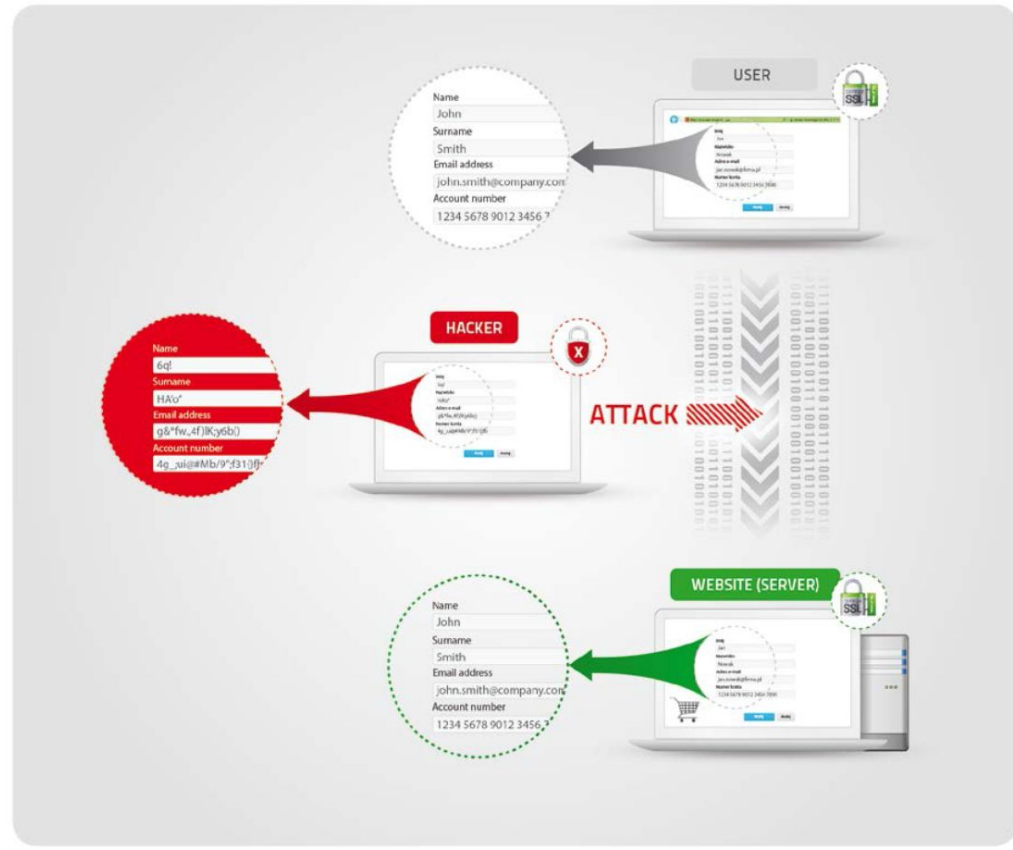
USER

SSL

Name
John
Surname
Smith
Email address
john.smith@company.com
Account number
1234 5678 9012 3456

Imię
Jan
Nazwisko
Nowak
Adres e-mail
jan.nowak@firma.pl
Numer konta
1234 5678 9012 3456 7890

HACKER

Name
6q!
Surname
HA'o*
Email address
g&*fw,.4f)IK;y6b()
Account number
4g_ui@#Mb/9*;f31[]fj

ATTACK

WEBSITE (SERVER)

SSL

Name
John
Surname
Smith
Email address
john.smith@company.com
Account number
1234 5678 9012 3456

Imię
Jan
Nazwisko
Nowak
Adres e-mail
jan.nowak@firma.pl
Numer konta
1234 5678 9012 3456 7890